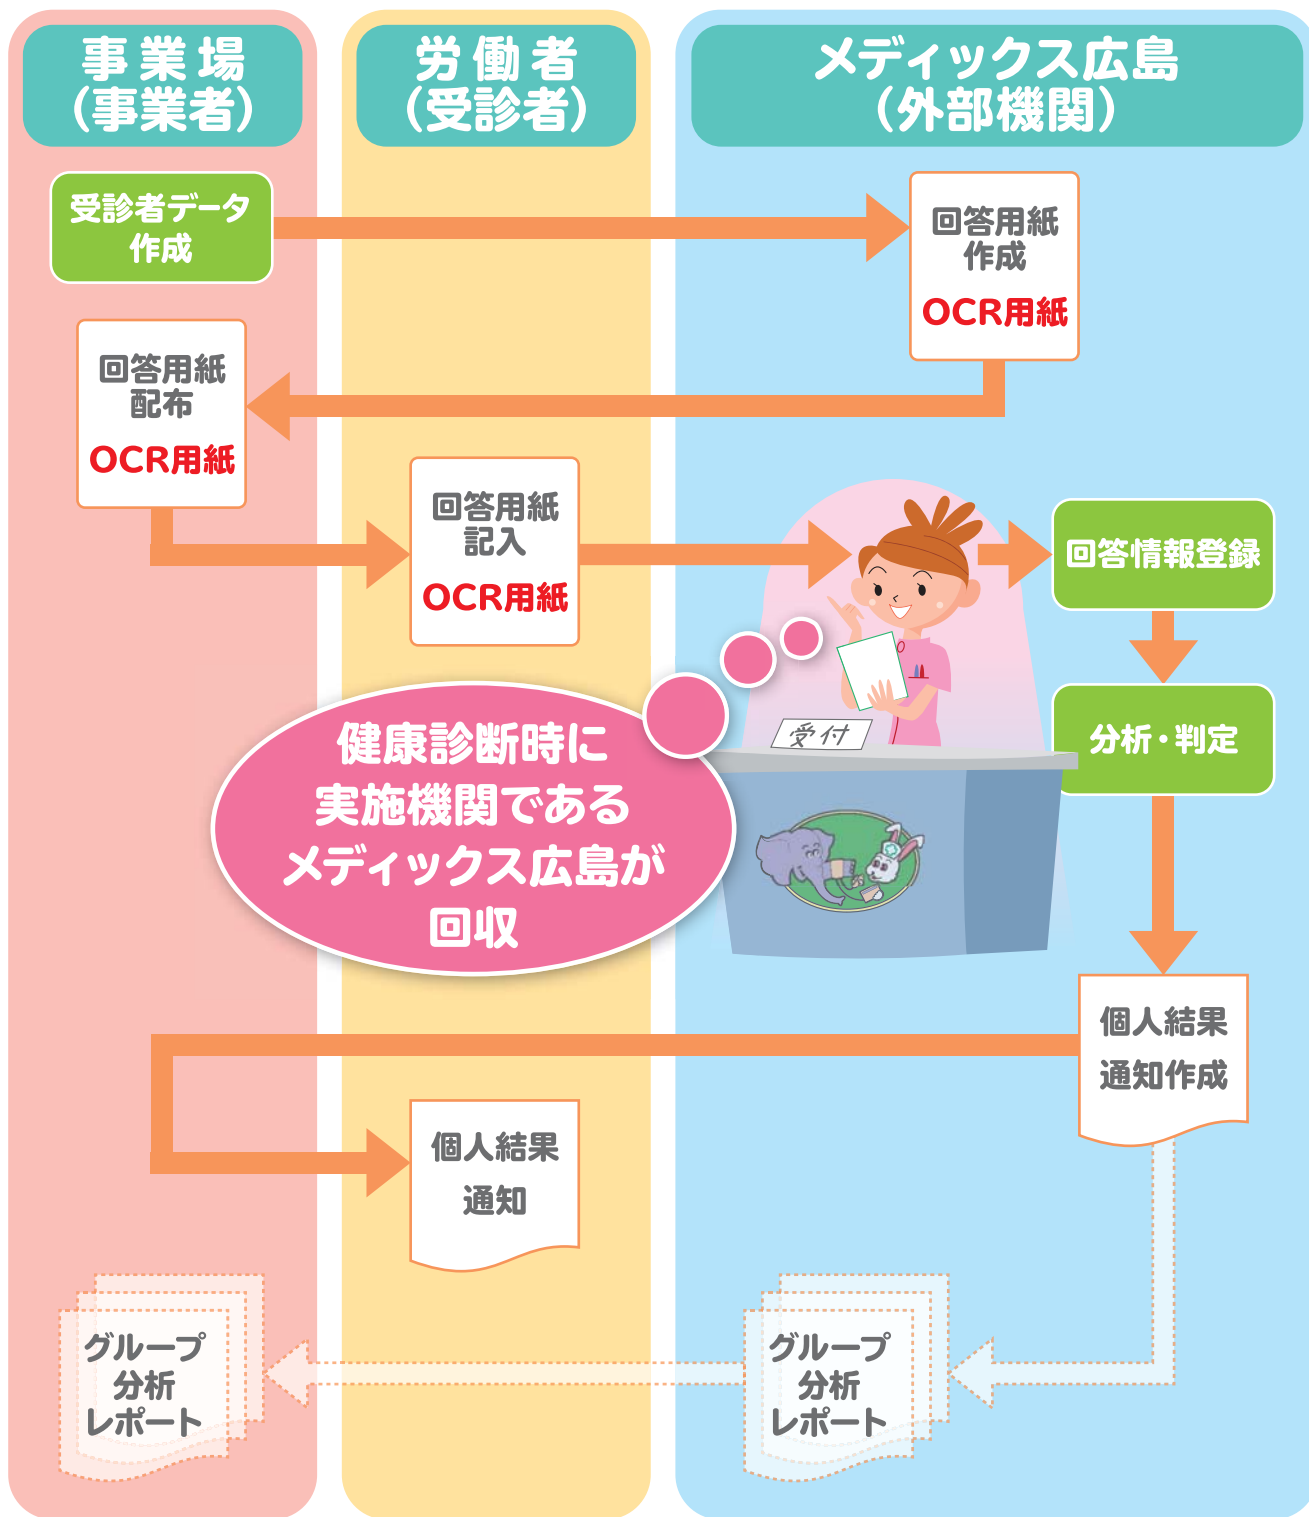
事業場
(事業者)

労働者
(受診者)

メディックス広島
(外部機関)

受診者データ作成

回答用紙作成
OCR用紙

回答用紙配布
OCR用紙

回答用紙記入
OCR用紙

受付

回答情報登録

分析・判定

健康診断時に
実施機関である
メディックス広島が
回収

個人結果
通知作成

個人結果
通知

グループ
分析
レポート

グループ
分析
レポート